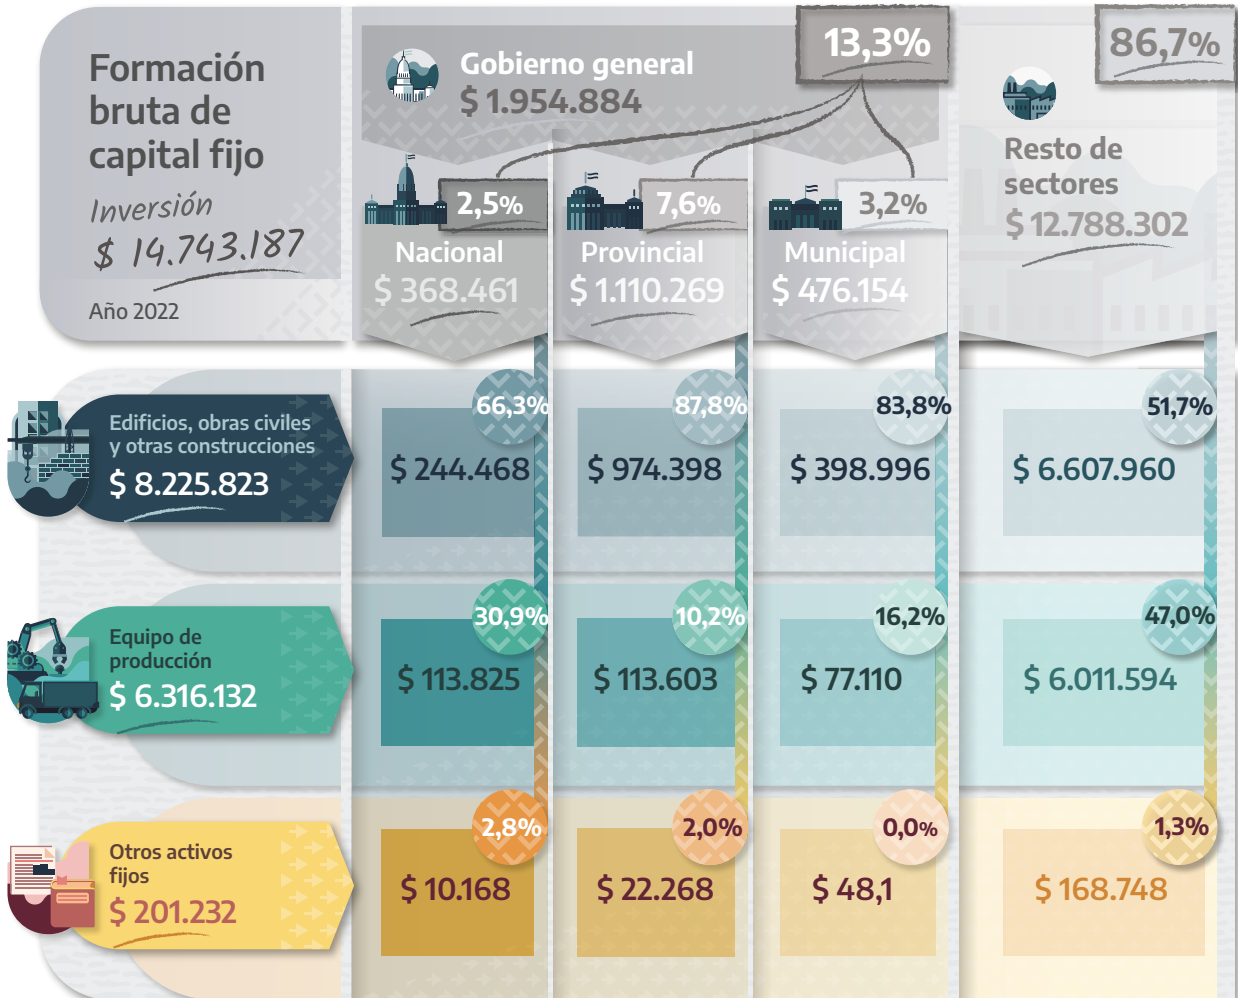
Formación bruta de capital fijo

Inversión

$ 14.743.187

Año 2022

13,3%

Gobierno general

$ 1.954.884

86,7%

Resto de sectores

$ 12.788.302

2,5%

Nacional

$ 368.461

7,6%

Provincial

$ 1.110.269

3,2%

Municipal

$ 476.154

Edificios, obras civiles y otras construcciones

$ 8.225.823

66,3%

$ 244.468

87,8%

$ 974.398

83,8%

$ 398.996

51,7%

$ 6.607.960

Equipo de producción

$ 6.316.132

30,9%

$ 113.825

10,2%

$ 113.603

16,2%

$ 77.110

47,0%

$ 6.011.594

Otros activos fijos

$ 201.232

2,8%

$ 10.168

2,0%

$ 22.268

0,0%

$ 48,1

1,3%

$ 168.748